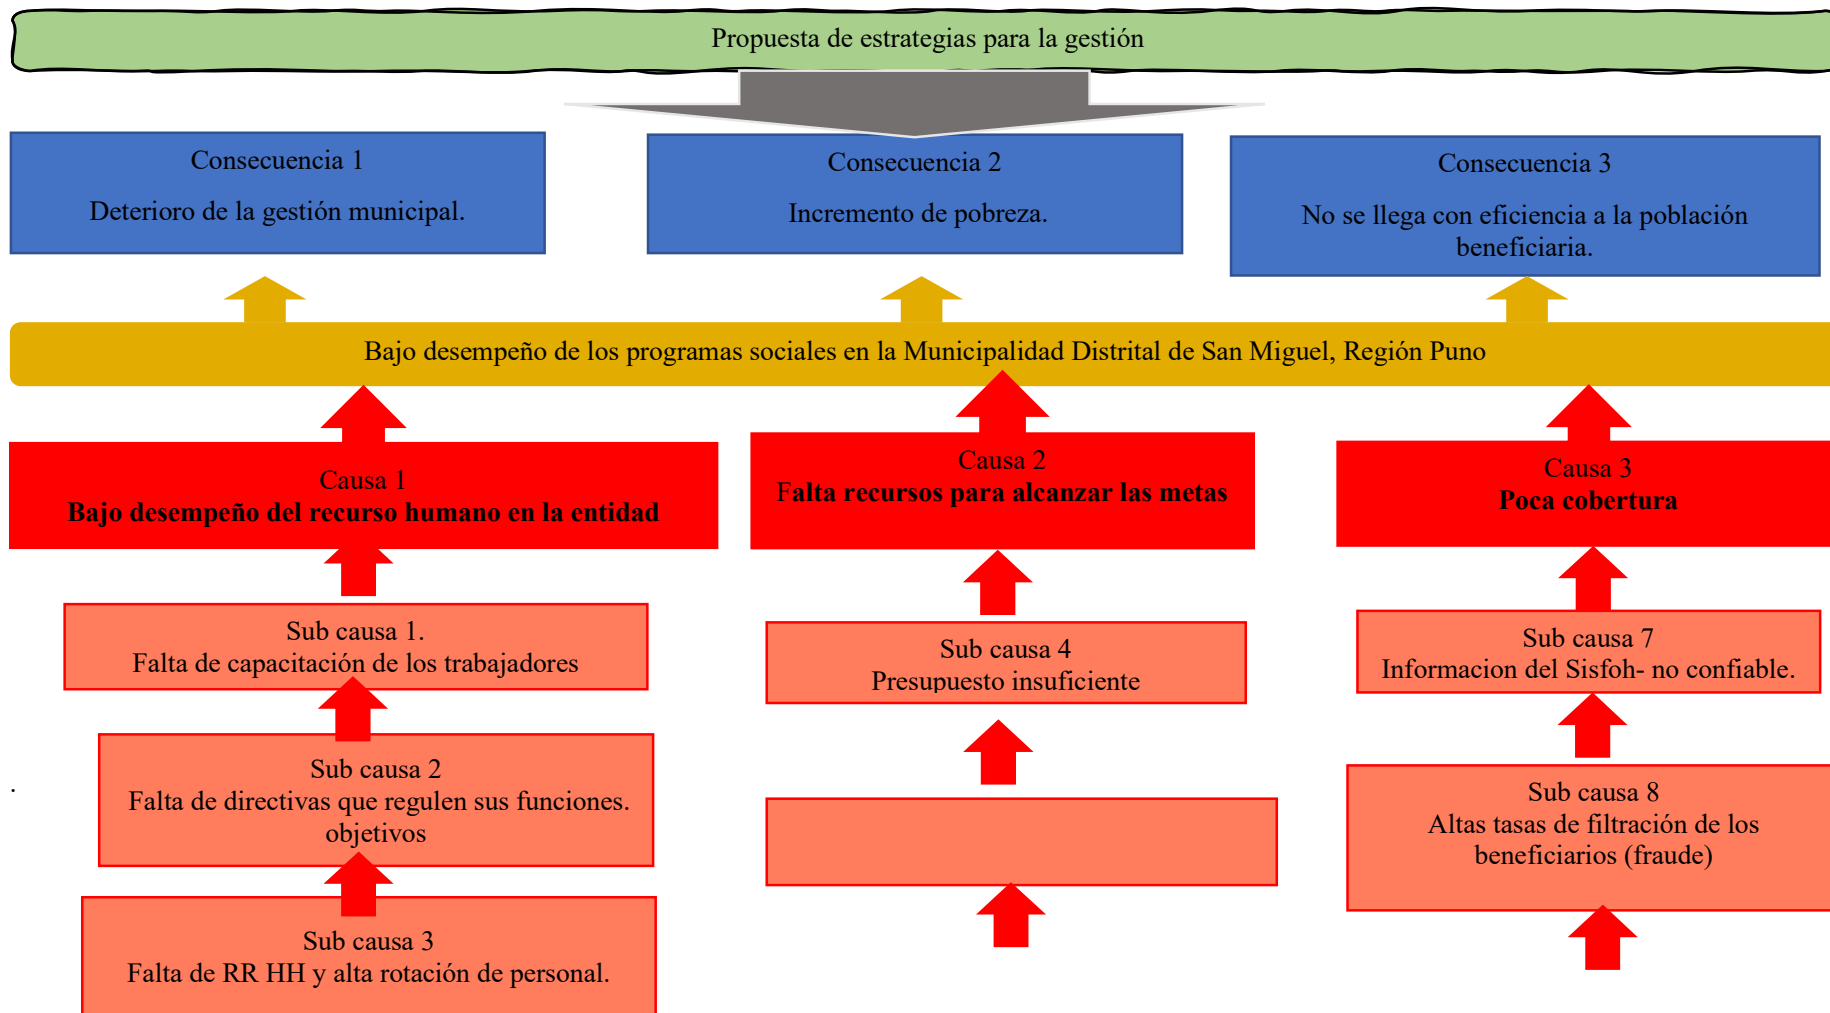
Propuesta de estrategias para la gestión

Consecuencia 1
Deterioro de la gestión municipal.

Consecuencia 2
Incremento de pobreza.

Consecuencia 3
No se llega con eficiencia a la población beneficiaria.

Bajo desempeño de los programas sociales en la Municipalidad Distrital de San Miguel, Región Puno

Causa 1
**Bajo desempeño del recurso humano en la entidad**

Causa 2
**Falta recursos para alcanzar las metas**

Causa 3
**Poca cobertura**

Sub causa 1.
Falta de capacitación de los trabajadores

Sub causa 2
Falta de directivas que regulen sus funciones. objetivos

Sub causa 3
Falta de RR HH y alta rotación de personal.

Sub causa 4
Presupuesto insuficiente

Sub causa 7
Informacion del Sisfoh- no confiable.

Sub causa 8
Altas tasas de filtración de los beneficiarios (fraude)

.